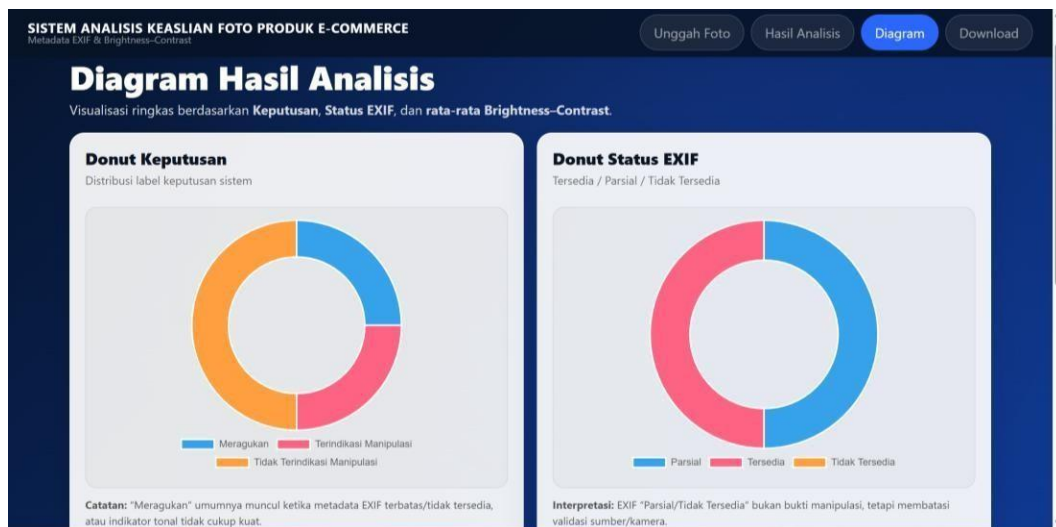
SISTEM ANALISIS KEASLIAN FOTO PRODUK E-COMMERCE
Metadata EXIF & Brightness–Contrast

Unggah Foto | Hasil Analisis | Diagram | Download

Diagram Hasil Analisis

Visualisasi ringkas berdasarkan **Keputusan**, **Status EXIF**, dan **rata-rata Brightness–Contrast**.

Donut Keputusan

Distribusi label keputusan sistem

Meragukan | Terindikasi Manipulasi | Tidak Terindikasi Manipulasi

**Catatan:** "Meragukan" umumnya muncul ketika metadata EXIF terbatas/tidak tersedia, atau indikator tonal tidak cukup kuat.

Donut Status EXIF

Tersedia / Parsial / Tidak Tersedia

Parsial | Tersedia | Tidak Tersedia

**Interpretasi:** EXIF "Parsial/Tidak Tersedia" bukan bukti manipulasi, tetapi membatasi validasi sumber/kamera.